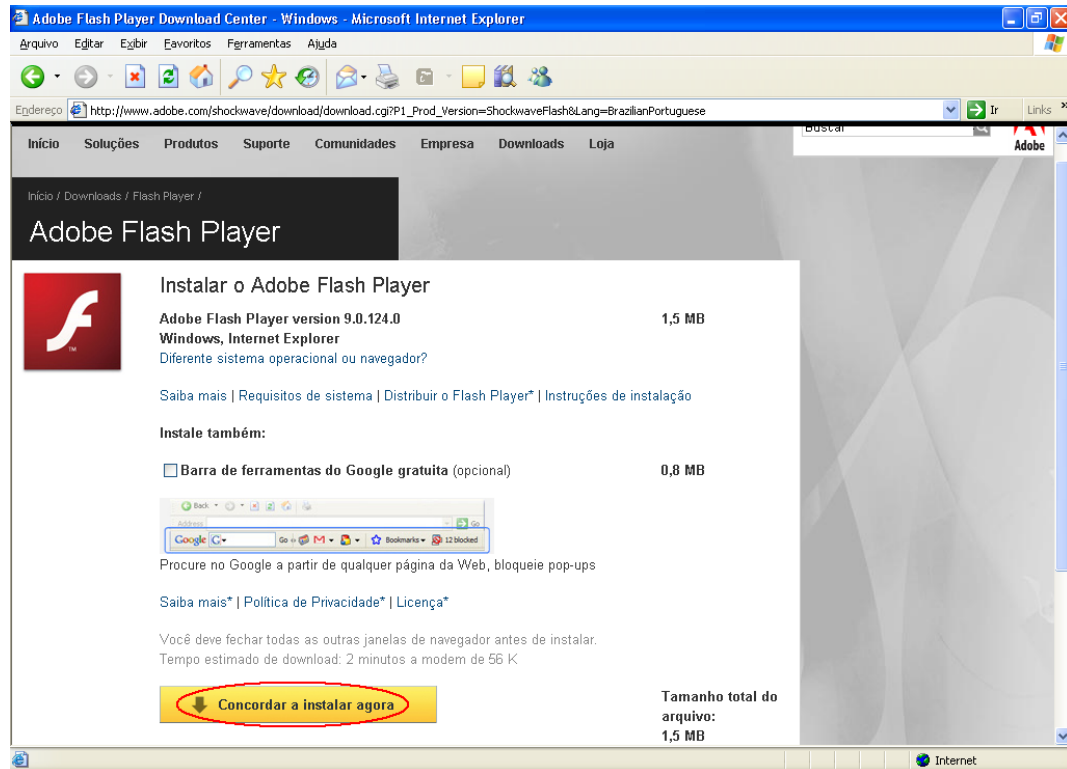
Adobe Flash Player Download Center - Windows - Microsoft Internet Explorer

Arquivo Editar Exibir Favoritos Ferramentas Ajuda

Endereço http://www.adobe.com/shockwave/download/download.cgi?P1_Prod_Version=ShockwaveFlash&Lang=BrazilianPortuguese Ir Links

Início Soluções Produtos Suporte Comunidades Empresa Downloads Loja

Buscar

Adobe

Início / Downloads / Flash Player /

Adobe Flash Player

Instalar o Adobe Flash Player

Adobe Flash Player version 9.0.124.0 1,5 MB
Windows, Internet Explorer
Diferente sistema operacional ou navegador?

Saiba mais | Requisitos de sistema | Distribuir o Flash Player* | Instruções de instalação

Instale também:

Barra de ferramentas do Google gratuita (opcional) 0,8 MB

Back Address Go Google G Go Bookmarks 12 blocked

Procure no Google a partir de qualquer página da Web, bloqueie pop-ups

Saiba mais* | Política de Privacidade* | Licença*

Você deve fechar todas as outras janelas de navegador antes de instalar.
Tempo estimado de download: 2 minutos a modem de 56 K

Concordar a instalar agora

Tamanho total do arquivo:
1,5 MB

Internet